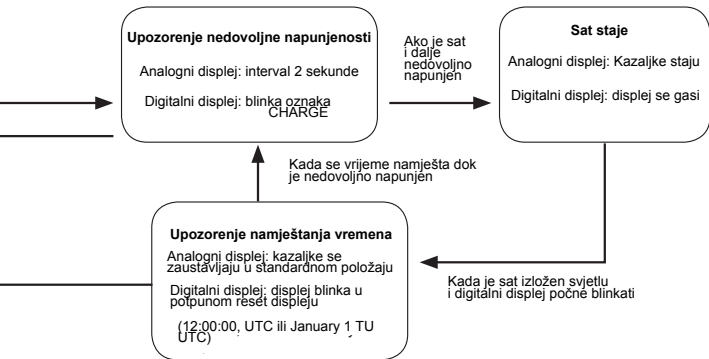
Upozorenje nedovoljne napunjenosti

Analogni displej: interval 2 sekunde

Digitalni displej: blinka oznaka CHARGE

Ako je sat i dalje nedovoljno napunjen

Sat staje

Analogni displej: Kazaljke staju

Digitalni displej: displej se gasi

Kada se vrijeme namješta dok je nedovoljno napunjen

Upozorenje namještanja vremena

Analogni displej: kazaljke se zaustavljaju u standardnom položaju

Digitalni displej: displej blinka u potpunom reset displeju

(12:00:00, UTC ili January 1 TU UTC)

Kada je sat izložen svjetlu i digitalni displej počne blinkati